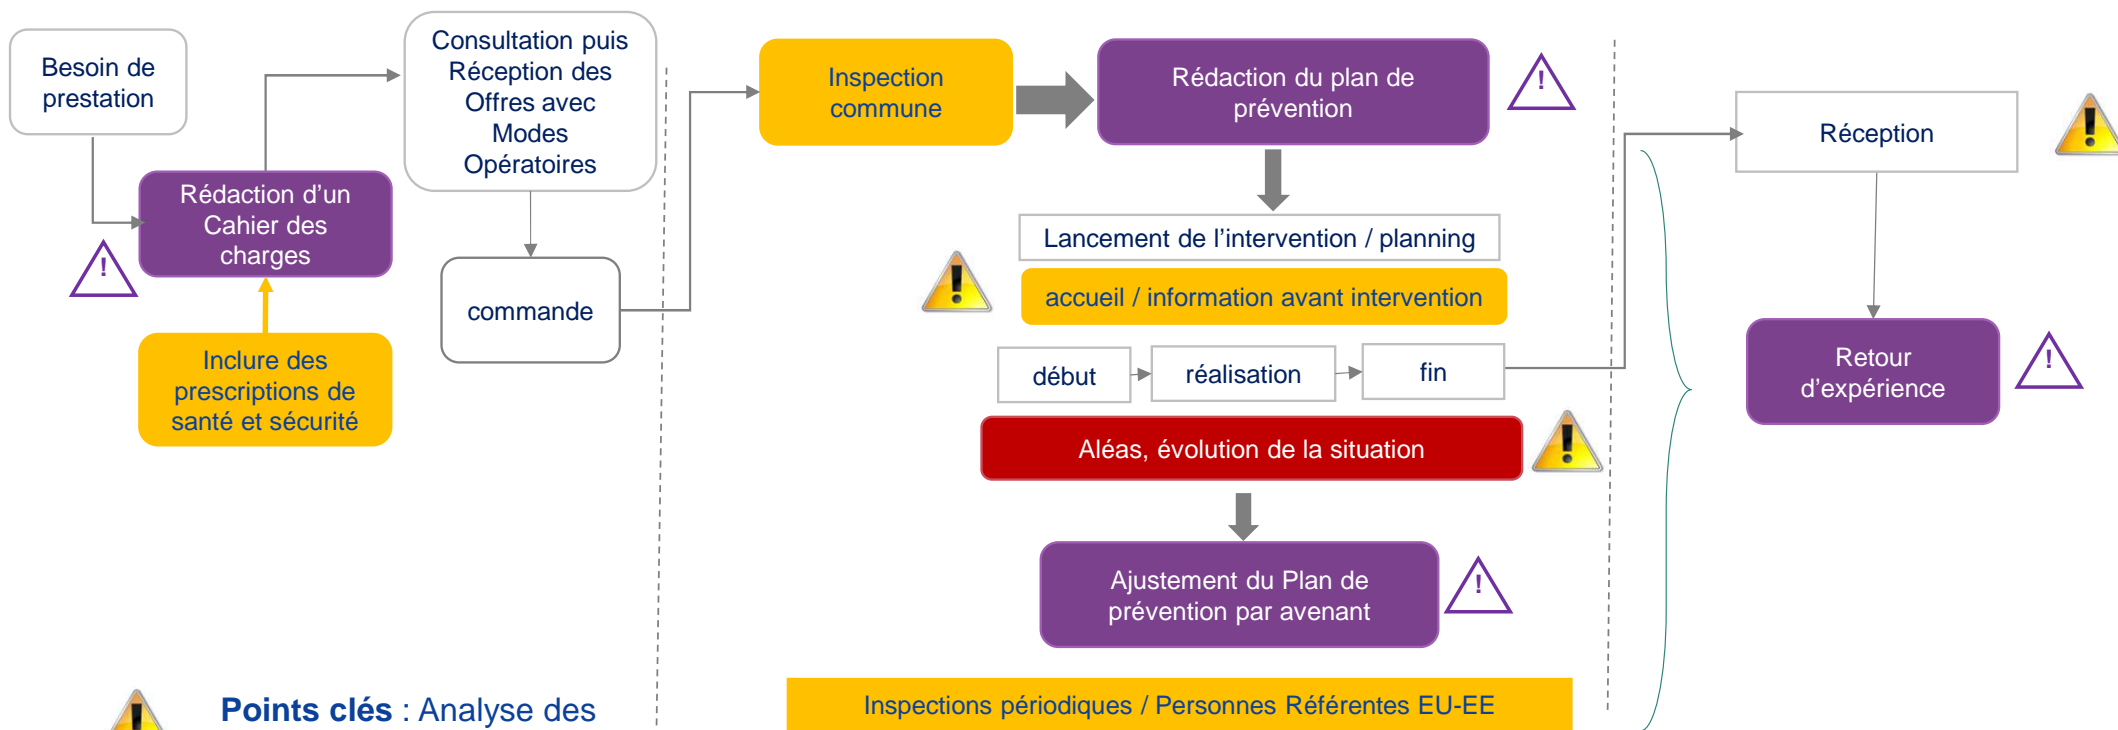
Besoin de prestation

Rédaction d’un Cahier des charges

Inclure des prescriptions de santé et sécurité

Consultation puis Réception des Offres avec Modes Opératoires

commande

Inspection commune

Rédaction du plan de prévention

Lancement de l’intervention / planning

accueil / information avant intervention

début

réalisation

fin

Aléas, évolution de la situation

Ajustement du Plan de prévention par avenant

Inspections périodiques / Personnes Référentes EU-EE

Réception

Retour d’expérience

Points clés : Analyse des